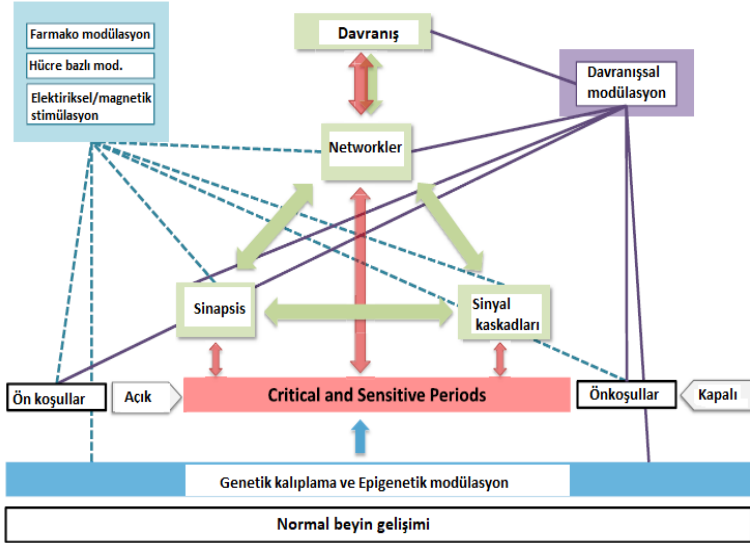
Farmako modülasyon

Hücre bazlı mod.

Elektiriksel/magnetik stimülasyon

Davranış

Davranışsal modülasyon

Networkler

Sinapsis

Sinyal kaskadları

Ön koşullar

Açık

Critical and Sensitive Periods

Önkoşullar

Kapalı

Genetik kalıplama ve Epigenetik modülasyon

Normal beyin gelişimi